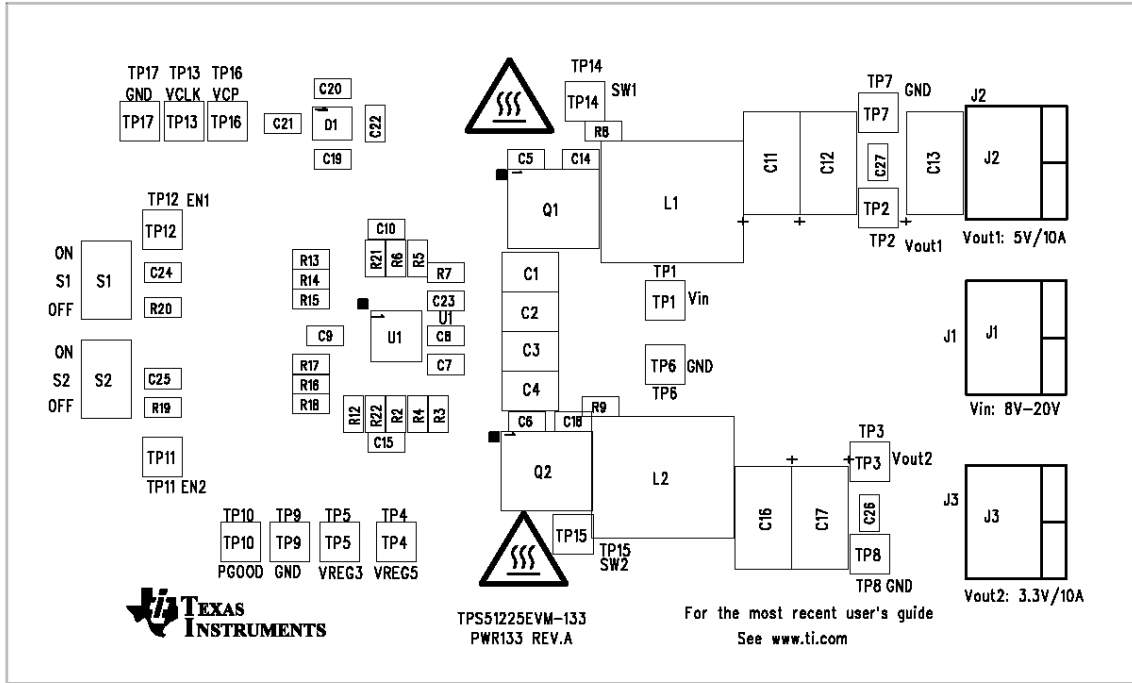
TP17 GND TP17
TP13 VCLK TP13
TP16 VCP TP16
C20
C21 D1 C22
C19
TP14 TP14 SW1
R8
C5 C14
Q1
L1
C11 C12
TP7 GND TP7
C27
TP2 TP2 Vout1
C13
J2 J2
Vout1: 5V/10A
TP12 EN1 TP12
ON S1 S1 OFF
C24
R20
C10
R21 R6 R5
R7
R13
R14
R15
C23 U1
U1
C8
C9
C7
C1
C2
C3
C4
TP1 TP1 Vin
TP6 GND TP6
J1 J1
Vin: 8V-20V
ON S2 S2 OFF
C25
R19
R17
R16
R18
R12 R22 R2 R4 R3
C15
C6 C18 R9
Q2
L2
C16 C17
TP3 TP3 Vout2
C26
TP8 TP8 GND
J3 J3
Vout2: 3.3V/10A
TP11 TP11 EN2
TP10 TP10 PGOOD
TP9 TP9 GND
TP5 TP5 VREG3
TP4 TP4 VREG5
TP15 TP15 SW2
TEXAS INSTRUMENTS
TPS51225EVM-133
PWR133 REV.A
For the most recent user's guide
See www.ti.com